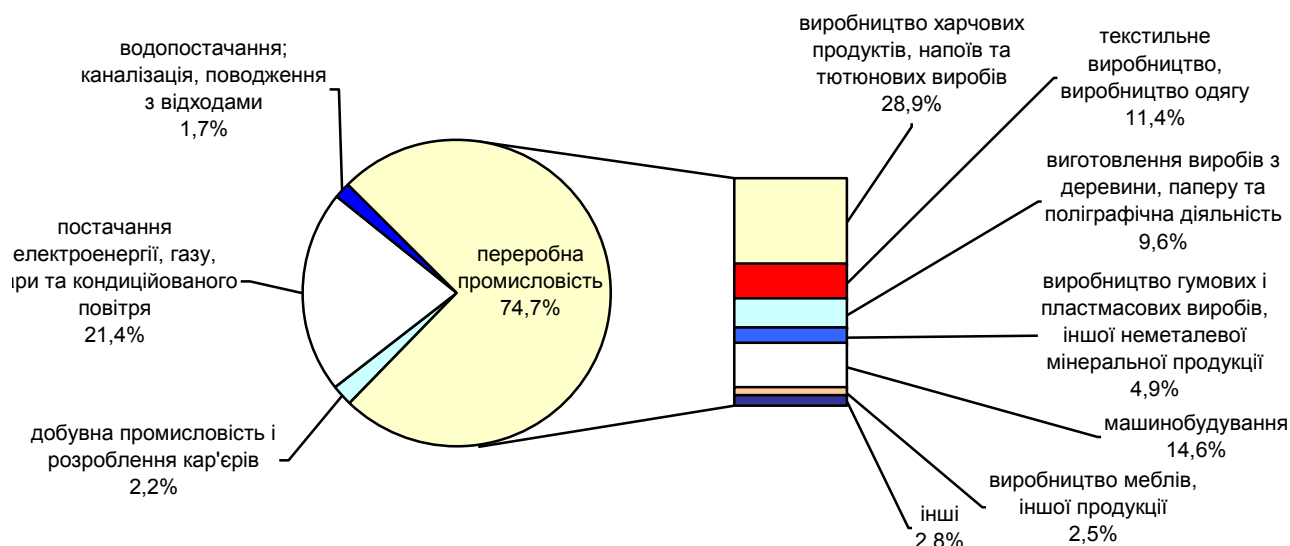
водопостачання; каналізація, поводження з відходами
1,7%

постачання електроенергії, газу, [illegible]ри та кондиційованого повітря
21,4%

переробна промисловість
74,7%

добувна промисловість і розроблення кар'єрів
2,2%

виробництво харчових продуктів, напоїв та тютюнових виробів
28,9%

текстильне виробництво, виробництво одягу
11,4%

виготовлення виробів з деревини, паперу та поліграфічна діяльність
9,6%

виробництво гумових і пластмасових виробів, іншої неметалевої мінеральної продукції
4,9%

машинобудування
14,6%

виробництво меблів, іншої продукції
2,5%

інші
2,8%